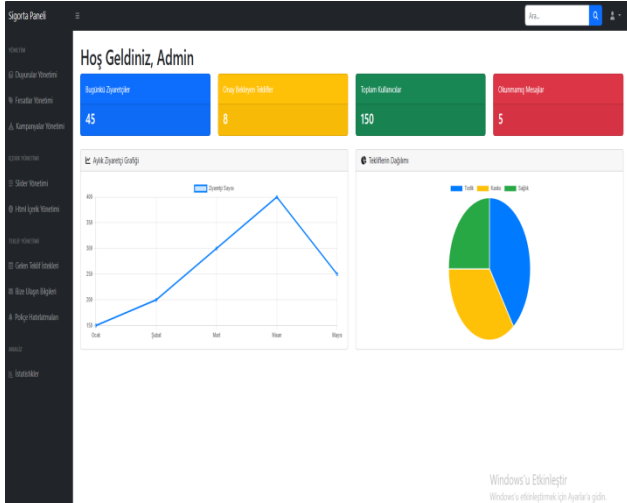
Sigorta Paneli

≡

Ara...

YÖNETİM

Duyurular Yönetimi

Fırsatlar Yönetimi

Kampanyalar Yönetimi

İÇERİK YÖNETİMİ

Slider Yönetimi

Hizmet İçerik Yönetimi

TEKLİF YÖNETİMİ

Gelen Teklif İstekleri

Bize Ulaşın Bilgileri

Poliçe Hatırlatmaları

ANALİZ

İstatistikler

Hoş Geldiniz, Admin

| Bugünkü Ziyaretçiler | Onay Bekleyen Teklifler | Toplam Kullanıcılar | Okunmamış Mesajlar |
|---|---|---|---|
| 45 | 8 | 150 | 5 |

Aylık Ziyaretçi Grafiği

Ziyaretçi Sayısı

400
350
300
250
200
150

Ocak Şubat Mart Nisan Mayıs

Tekliflerin Dağılımı

Trafik Kasko Sağlık

Windows'u Etkinleştir
Windows'u etkinleştirmek için Ayarlar'a gidin.